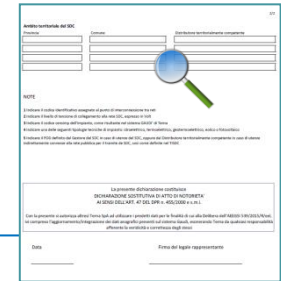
Ambito territoriale del SDC

Provincia

Comune

Distributore territorialmente competente

NOTE

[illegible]

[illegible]

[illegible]

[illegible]

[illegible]

La presente dichiarazione costituisce
DICHIARAZIONE SOSTITUTIVA DI ATTO DI NOTORIETA'
AI SENSI DELL'ART. 47 DEL DPR n. 445/2000 e s.m.i.

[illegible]

Data

Firma del legale rappresentante